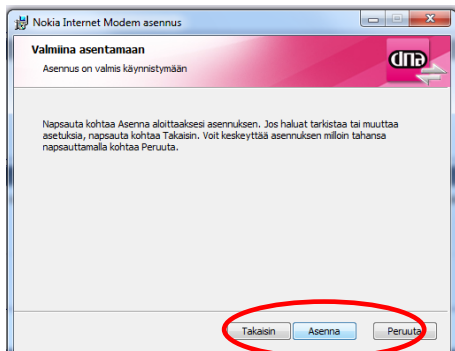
Nokia Internet Modem asennus

Valmiina asentamaan

Asennus on valmis käynnistymään

dna

Napsauta kohtaa Asenna aloittaaksesi asennuksen. Jos haluat tarkistaa tai muuttaa asetuksia, napsauta kohtaa Takaisin. Voit keskeyttää asennuksen milloin tahansa napsauttamalla kohtaa Peruuta.

Takaisin

Asenna

Peruuta